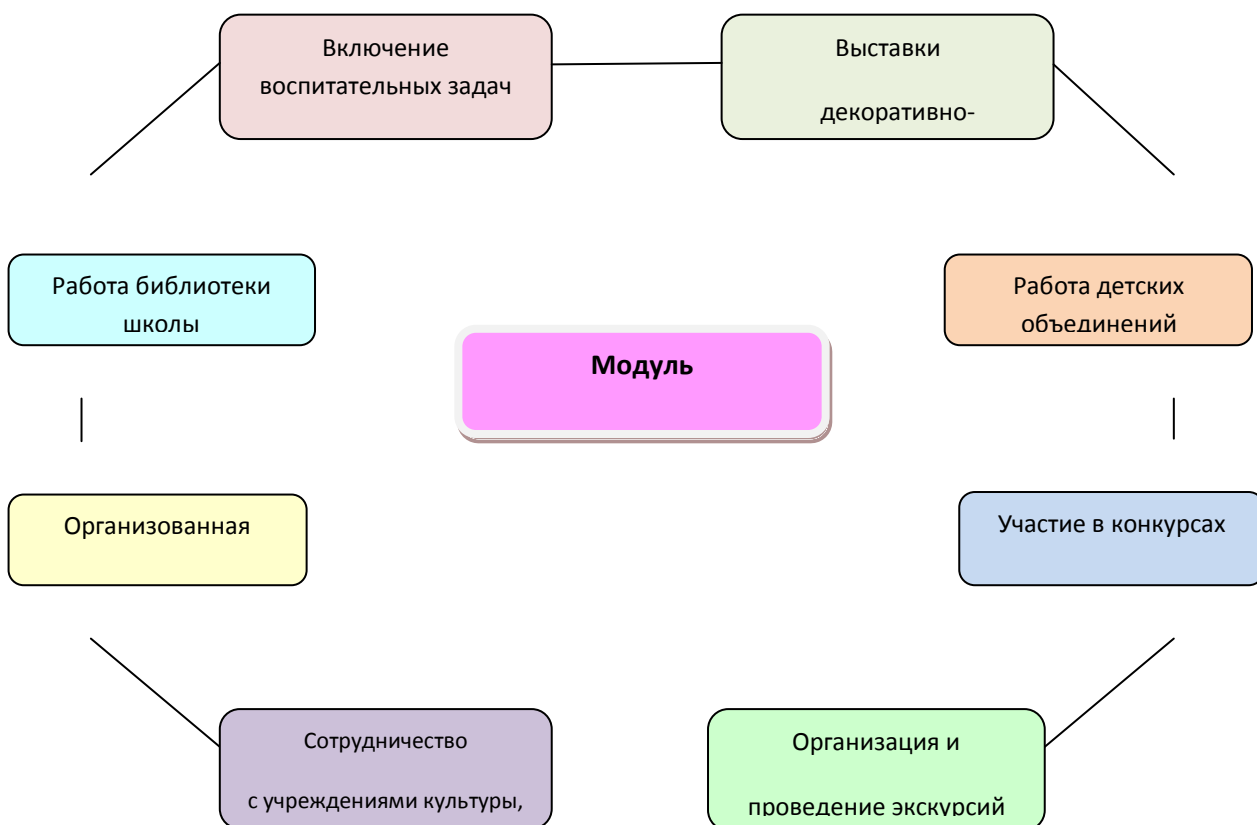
Включение воспитательных задач

Выставки

декоративно-

Работа библиотеки школы

Модуль

Работа детских объединений

Организованная

Участие в конкурсах

Сотрудничество

с учреждениями культуры,

Организация и

проведение экскурсий